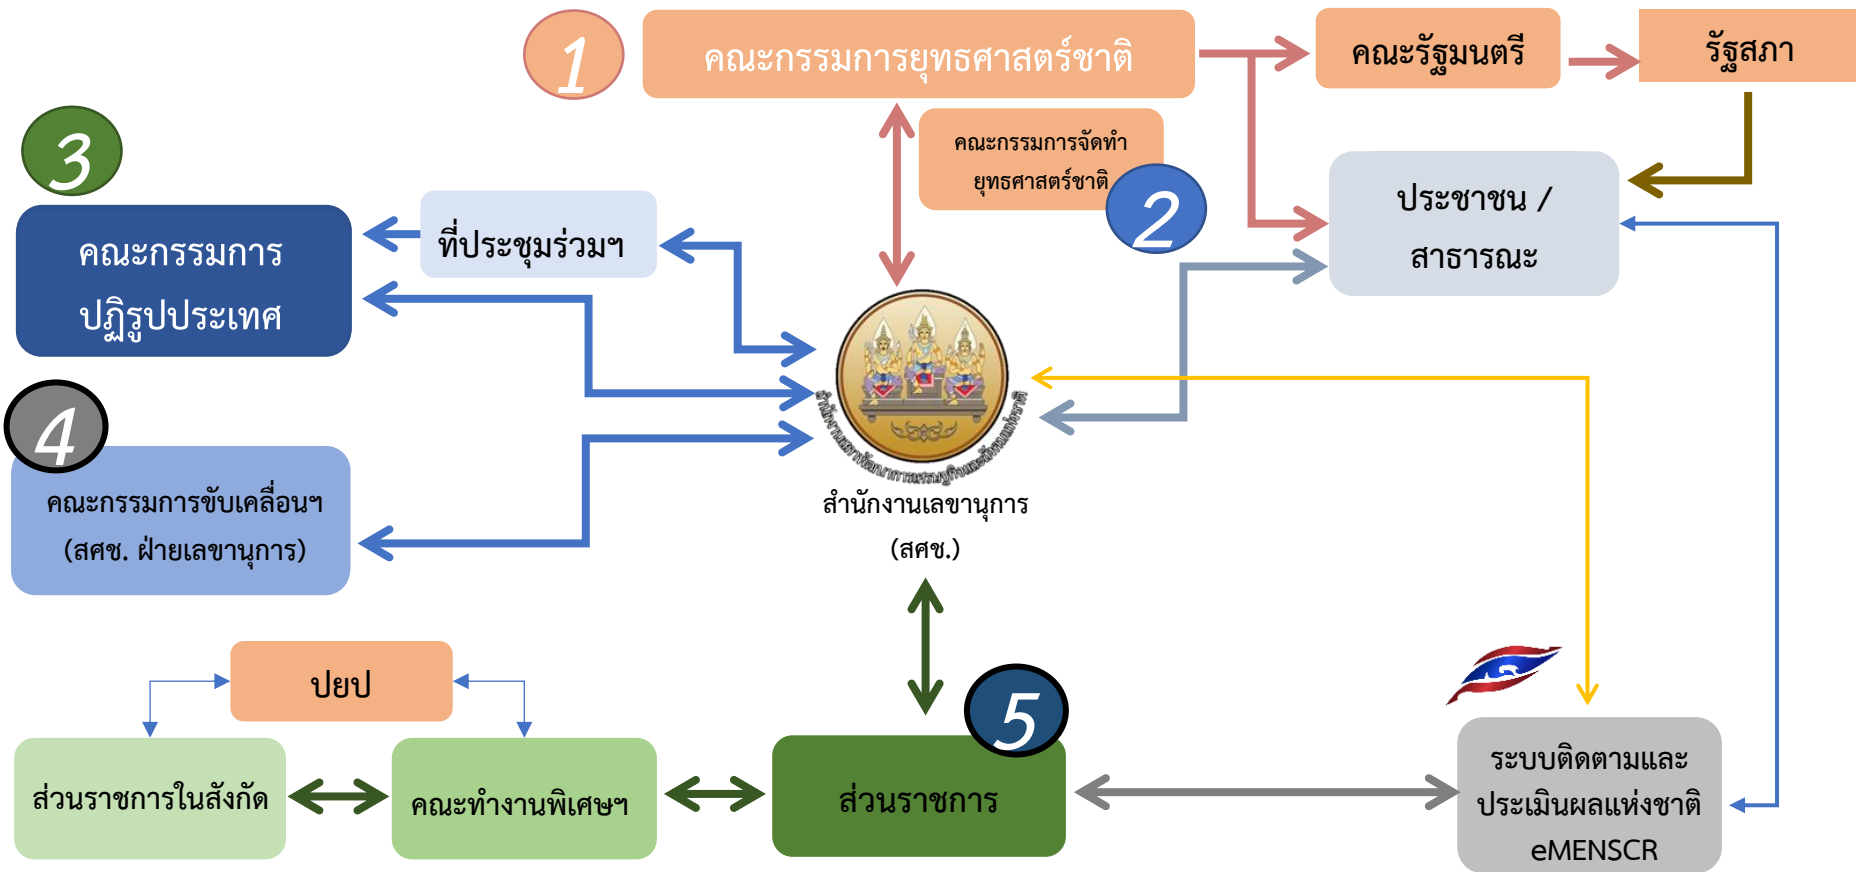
1

คณะกรรมการยุทธศาสตร์ชาติ

คณะรัฐมนตรี

รัฐสภา

คณะกรรมการจัดทำยุทธศาสตร์ชาติ

2

3

คณะกรรมการปฏิรูปประเทศ

ที่ประชุมร่วมฯ

ประชาชน / สาธารณะ

4

คณะกรรมการขับเคลื่อนฯ (สศช. ฝ่ายเลขานุการ)

สำนักงานเลขานุการ (สศช.)

ปยป

5

ส่วนราชการในสังกัด

คณะทำงานพิเศษฯ

ส่วนราชการ

ระบบติดตามและประเมินผลแห่งชาติ eMENSCR